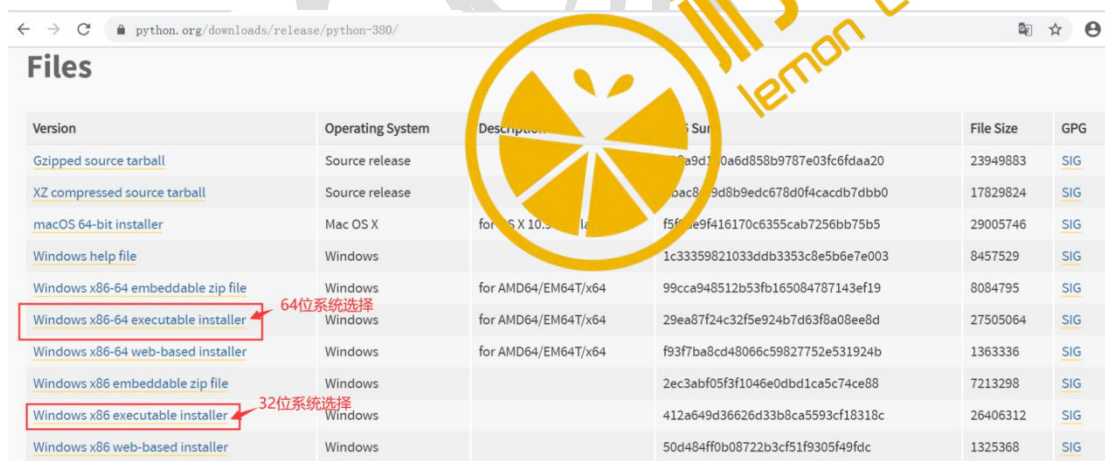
python.org/downloads/release/python-380/

Files

| Version | Operating System | Descriptio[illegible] | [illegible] Su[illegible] | File Size | GPG |
|---|---|---|---|---|---|
| Gzipped source tarball | Source release | | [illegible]a9d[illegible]0a6d858b9787e03fc6fdaa20 | 23949883 | SIG |
| XZ compressed source tarball | Source release | | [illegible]bac8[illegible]9d8b9edc678d0f4cacdb7dbb0 | 17829824 | SIG |
| macOS 64-bit installer | Mac OS X | for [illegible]S X 10.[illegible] la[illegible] | f5f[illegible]e9f416170c6355cab7256bb75b5 | 29005746 | SIG |
| Windows help file | Windows | | 1c33359821033ddb3353c8e5b6e7e003 | 8457529 | SIG |
| Windows x86-64 embeddable zip file | Windows | for AMD64/EM64T/x64 | 99cca948512b53fb165084787143ef19 | 8084795 | SIG |
| Windows x86-64 executable installer | Windows | for AMD64/EM64T/x64 | 29ea87f24c32f5e924b7d63f8a08ee8d | 27505064 | SIG |
| Windows x86-64 web-based installer | Windows | for AMD64/EM64T/x64 | f93f7ba8cd48066c59827752e531924b | 1363336 | SIG |
| Windows x86 embeddable zip file | Windows | | 2ec3abf05f3f1046e0dbd1ca5c74ce88 | 7213298 | SIG |
| Windows x86 executable installer | Windows | | 412a649d36626d33b8ca5593cf18318c | 26406312 | SIG |
| Windows x86 web-based installer | Windows | | 50d484ff0b08722b3cf51f9305f49fdc | 1325368 | SIG |

64位系统选择

32位系统选择

lemon